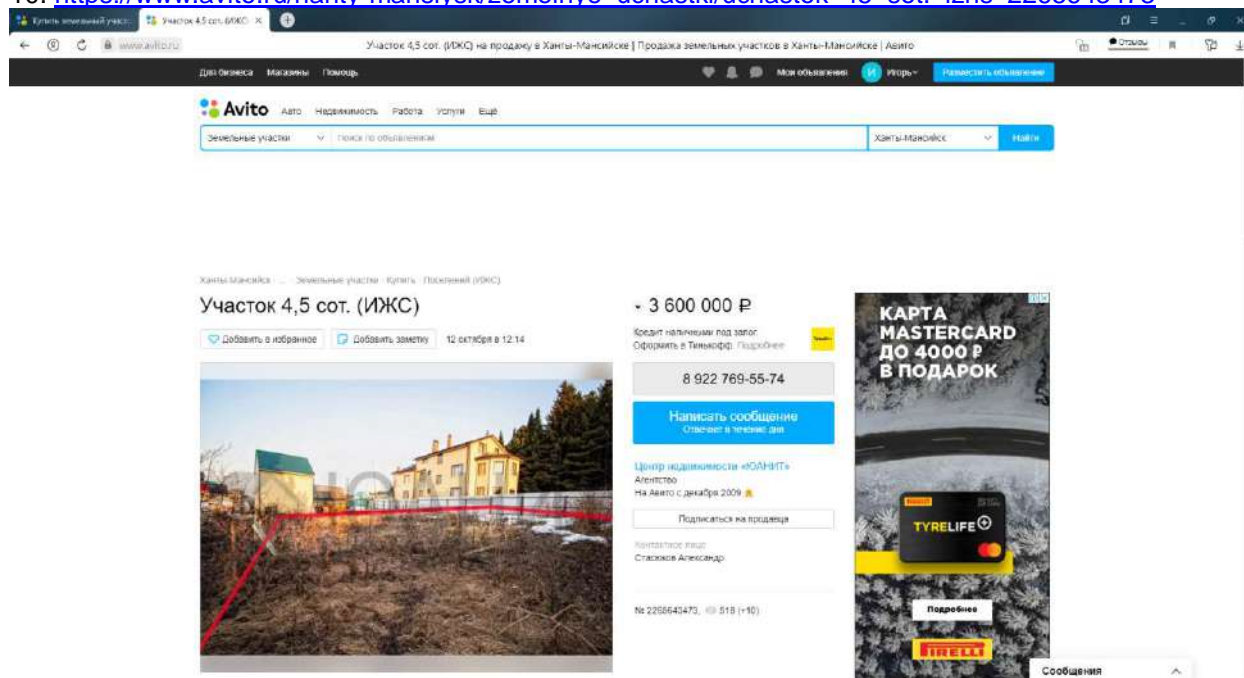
Купить земельный участ | Участок 4,5 сот. (ИЖС) ×

www.avito.ru | Участок 4,5 сот. (ИЖС) на продажу в Ханты-Мансийске | Продажа земельных участков в Ханты-Мансийске | Авито | Отзывы

Для бизнеса | Магазины | Помощь | Мои объявления | И | Игорь | Разместить объявление

Avito | Авто | Недвижимость | Работа | Услуги | Ещё

Земельные участки | Поиск по объявлениям | Ханты-Мансийск | Найти

Ханты-Мансийск · ... · Земельные участки · Купить · Поселений (ИЖС)

Участок 4,5 сот. (ИЖС)

Добавить в избранное | Добавить заметку | 12 октября в 12:14

3 600 000 ₽

Кредит наличными под залог. Оформить в Тинькофф. Подробнее

8 922 769-55-74

Написать сообщение
Отвечает в течение дня

Центр недвижимости «ЮАНИТ»
Агентство
На Авито с декабря 2009

Подписаться на продавца

Контактное лицо
Стасюков Александр

№ 2268643473, 518 (+10)

КАРТА MASTERCARD ДО 4000 ₽ В ПОДАРОК

TYRELIFE

Подробнее

PIRELLI

Сообщения